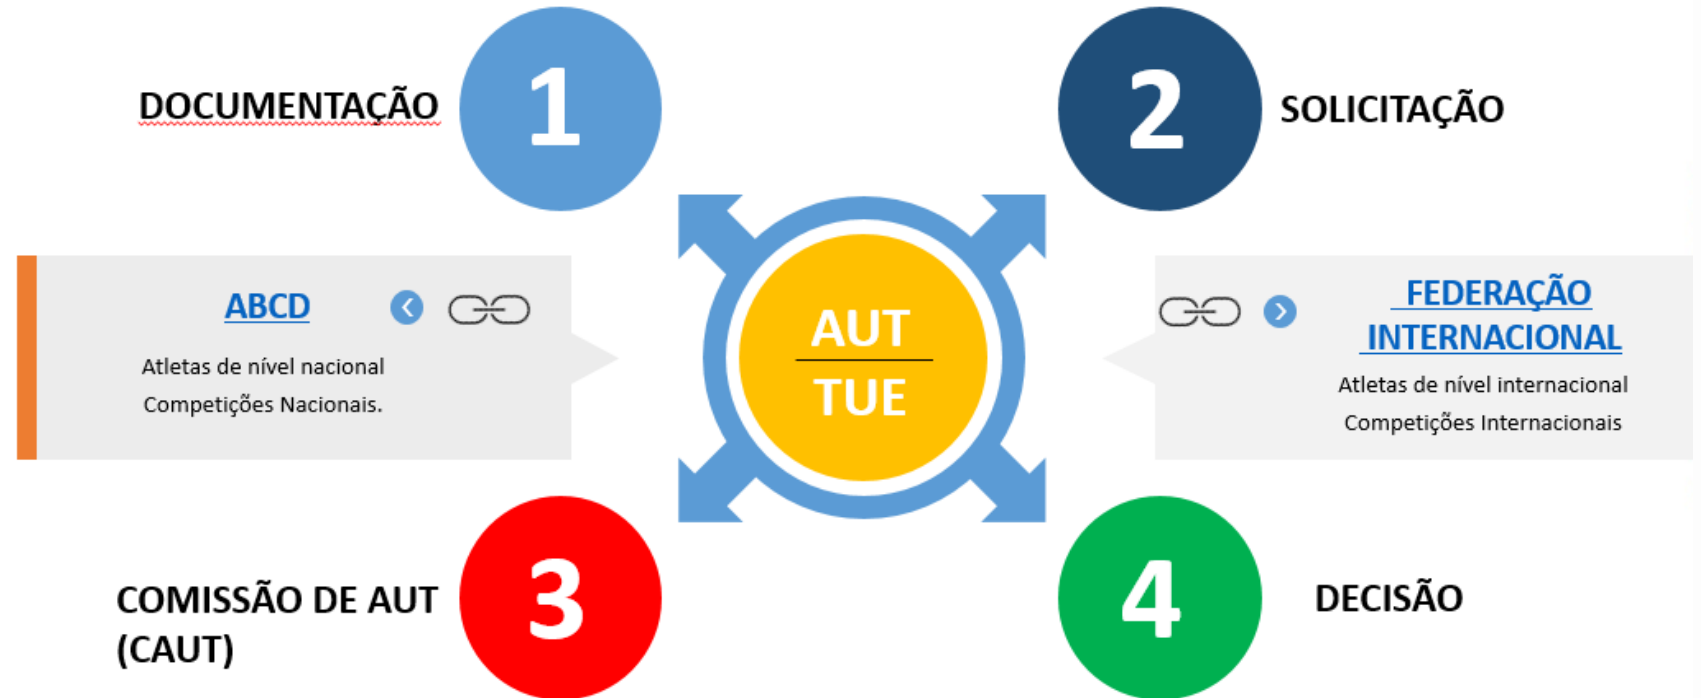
DOCUMENTAÇÃO

1

2

SOLICITAÇÃO

ABCD

Atletas de nível nacional
Competições Nacionais.

AUT

TUE

FEDERAÇÃO INTERNACIONAL

Atletas de nível internacional
Competições Internacionais

COMISSÃO DE AUT (CAUT)

3

4

DECISÃO